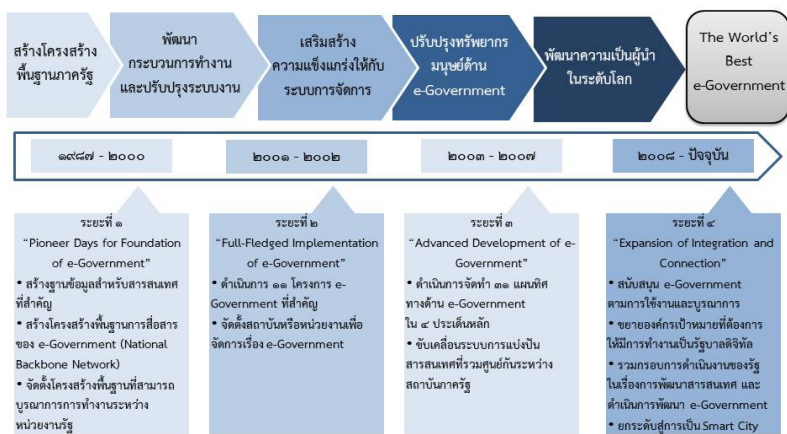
สร้างโครงสร้างพื้นฐานภาครัฐ

พัฒนากระบวนการทำงานและปรับปรุงระบบงาน

เสริมสร้างความแข็งแกร่งให้กับระบบการจัดการ

ปรับปรุงทรัพยากรมนุษย์ด้าน e-Government

พัฒนาความเป็นผู้นำในระดับโลก

The World's Best e-Government

๑๙๘๗ - ๒๐๐๐

๒๐๐๑ - ๒๐๐๒

๒๐๐๓ - ๒๐๐๗

๒๐๐๘ - ปัจจุบัน

ระยะที่ ๑
"Pioneer Days for Foundation of e-Government"
• สร้างฐานข้อมูลสำหรับสารสนเทศที่สำคัญ
• สร้างโครงสร้างพื้นฐานการสื่อสารของ e-Government (National Backbone Network)
• จัดตั้งโครงสร้างพื้นฐานที่สามารถบูรณาการการทำงานระหว่างหน่วยงานรัฐ

ระยะที่ ๒
"Full-Fledged Implementation of e-Government"
• ดำเนินการ ๑๑ โครงการ e-Government ที่สำคัญ
• จัดตั้งสถาบันหรือหน่วยงานเพื่อจัดการเรื่อง e-Government

ระยะที่ ๓
"Advanced Development of e-Government"
• ดำเนินการจัดทำ ๓๑ แผนทิศทางด้าน e-Government ใน ๔ ประเด็นหลัก
• ขับเคลื่อนระบบการแบ่งปันสารสนเทศที่รวมศูนย์กันระหว่างสถาบันภาครัฐ

ระยะที่ ๔
"Expansion of Integration and Connection"
• สนับสนุน e-Government ตามการใช้งานและบูรณาการ
• ขยายองค์กรเป้าหมายที่ต้องการให้มีการทำงานเป็นรัฐบาลดิจิทัล
• รวมกรอบการดำเนินงานของรัฐในเรื่องการพัฒนาสารสนเทศ และดำเนินการพัฒนา e-Government
• ยกระดับสู่การเป็น Smart City